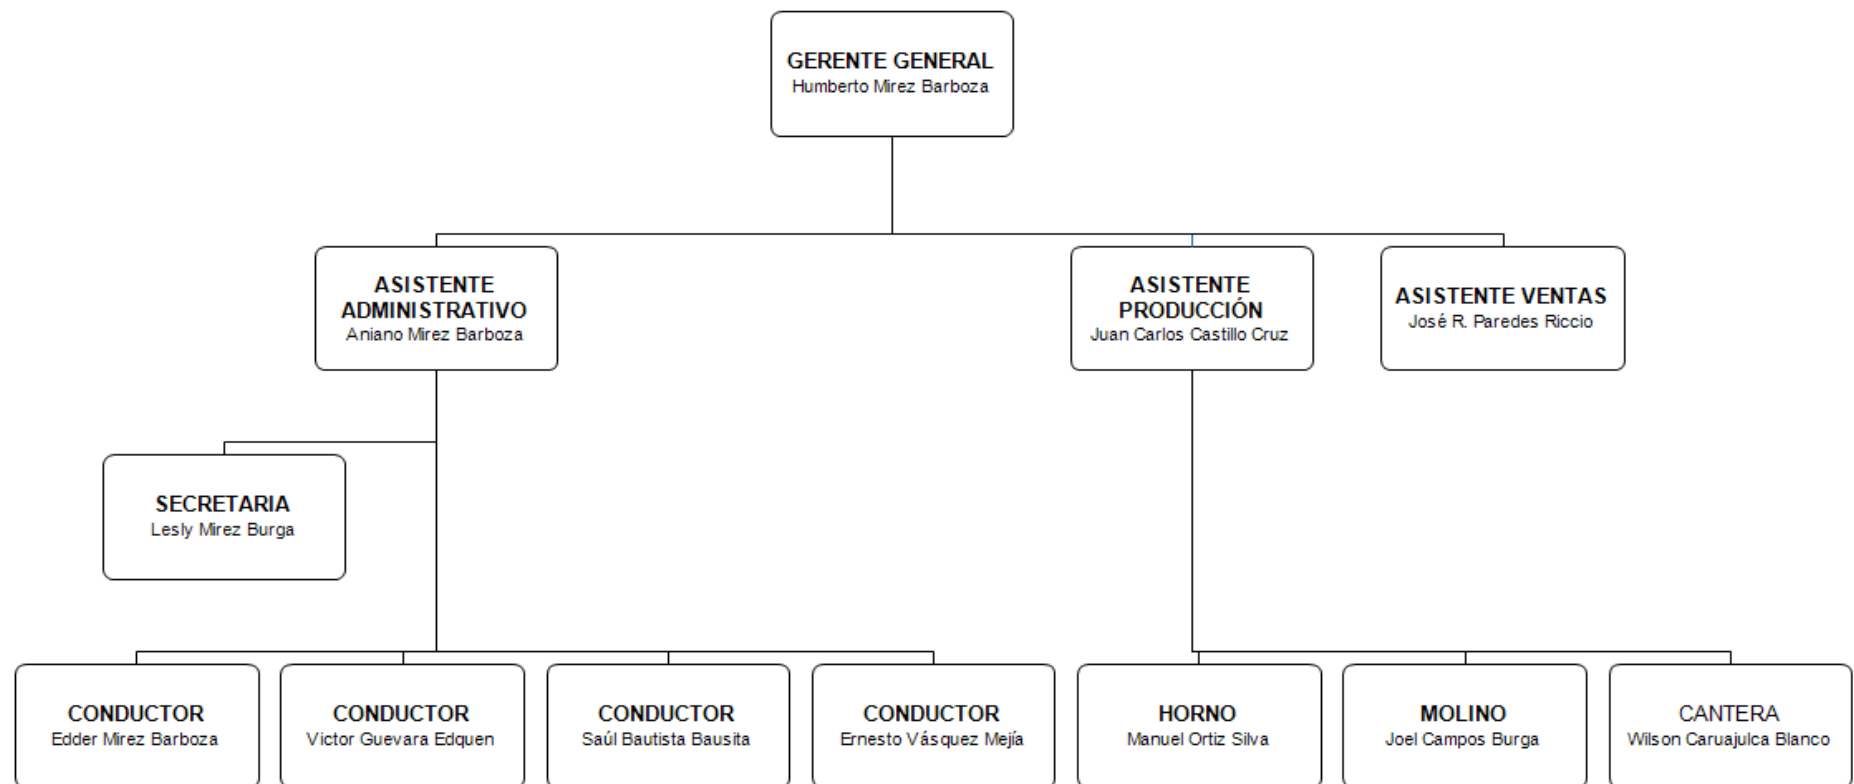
GERENTE GENERAL
Humberto Mirez Barboza

ASISTENTE ADMINISTRATIVO
Aniano Mirez Barboza

ASISTENTE PRODUCCIÓN
Juan Carlos Castillo Cruz

ASISTENTE VENTAS
José R. Paredes Riccio

SECRETARIA
Lesly Mirez Burga

CONDUCTOR
Edder Mirez Barboza

CONDUCTOR
Victor Guevara Edquen

CONDUCTOR
Saúl Bautista Bausita

CONDUCTOR
Ernesto Vásquez Mejía

HORNO
Manuel Ortiz Silva

MOLINO
Joel Campos Burga

CANTERA
Wilson Caruajulca Blanco